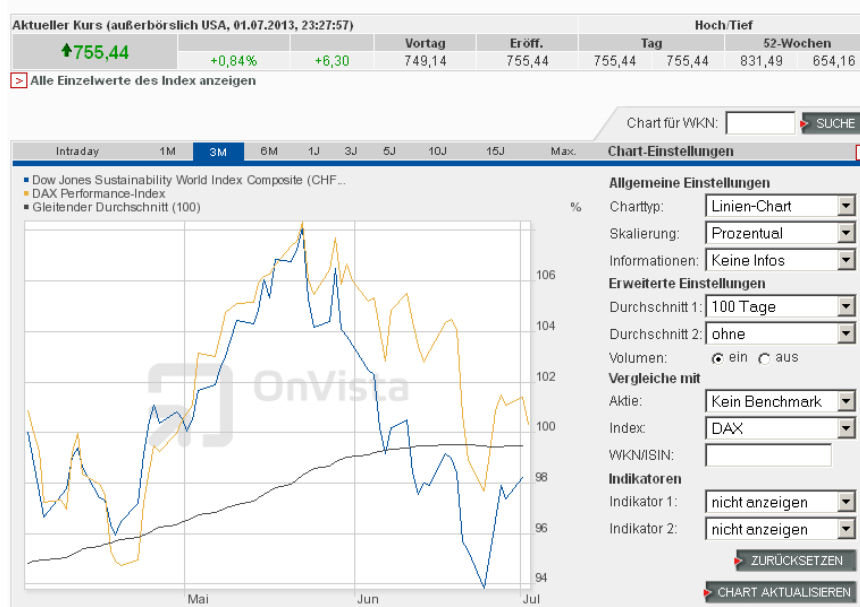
Aktueller Kurs (außerbörslich USA, 01.07.2013, 23:27:57)

| | | | | | Hoch/Tief | | | |
|---|---|---|---|---|---|---|---|---|
| 755,44 | | | Vortag | Eröff. | Tag | | 52-Wochen | |
| | +0,84% | +6,30 | 749,14 | 755,44 | 755,44 | 755,44 | 831,49 | 654,16 |

> Alle Einzelwerte des Index anzeigen

Chart für WKN: SUCHE

Intraday 1M 3M 6M 1J 3J 5J 10J 15J Max.

Dow Jones Sustainability World Index Composite (CHF...
DAX Performance-Index
Gleitender Durchschnitt (100)

%

106
104
102
100
98
96
94

OnVista

Mai Jun Jul

Chart-Einstellungen

Allgemeine Einstellungen
Charttyp: Linien-Chart
Skalierung: Prozentual
Informationen: Keine Infos
Erweiterte Einstellungen
Durchschnitt 1: 100 Tage
Durchschnitt 2: ohne
Volumen: ein aus
Vergleiche mit
Aktie: Kein Benchmark
Index: DAX
WKN/ISIN:
Indikatoren
Indikator 1: nicht anzeigen
Indikator 2: nicht anzeigen
ZURÜCKSETZEN
CHART AKTUALISIEREN